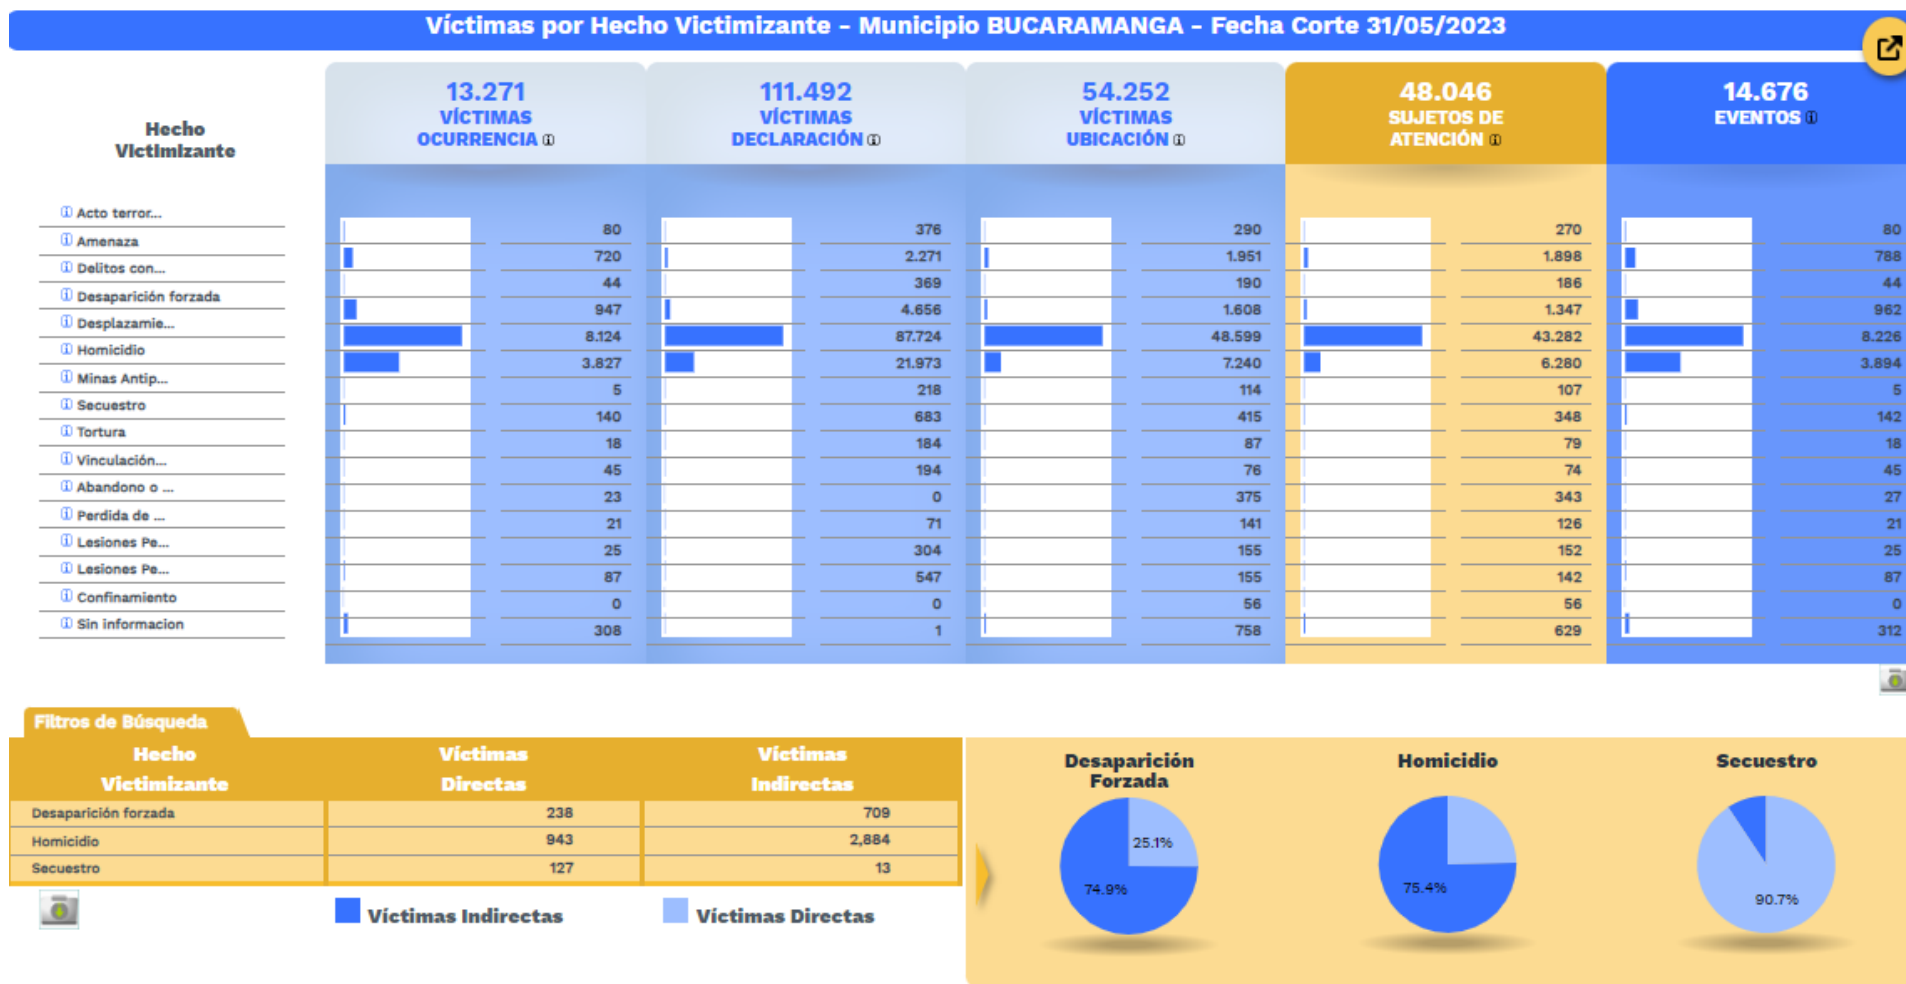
Víctimas por Hecho Victimizante - Municipio BUCARAMANGA - Fecha Corte 31/05/2023

| Hecho Victimizante | 13.271 VÍCTIMAS OCURRENCIA | 111.492 VÍCTIMAS DECLARACIÓN | 54.252 VÍCTIMAS UBICACIÓN | 48.046 SUJETOS DE ATENCIÓN | 14.676 EVENTOS |
|---|---|---|---|---|---|
| Acto terror... | 80 | 376 | 290 | 270 | 80 |
| Amenaza | 720 | 2.271 | 1.951 | 1.898 | 788 |
| Delitos con... | 44 | 369 | 190 | 186 | 44 |
| Desaparición forzada | 947 | 4.656 | 1.608 | 1.347 | 962 |
| Desplazamie... | 8.124 | 87.724 | 48.599 | 43.282 | 8.226 |
| Homicidio | 3.827 | 21.973 | 7.240 | 6.280 | 3.894 |
| Minas Antip... | 5 | 218 | 114 | 107 | 5 |
| Secuestro | 140 | 683 | 415 | 348 | 142 |
| Tortura | 18 | 184 | 87 | 79 | 18 |
| Vinculación... | 45 | 194 | 76 | 74 | 45 |
| Abandono o ... | 23 | 0 | 375 | 343 | 27 |
| Perdida de ... | 21 | 71 | 141 | 126 | 21 |
| Lesiones Pe... | 25 | 304 | 155 | 152 | 25 |
| Lesiones Pe... | 87 | 547 | 155 | 142 | 87 |
| Confinamiento | 0 | 0 | 56 | 56 | 0 |
| Sin informacion | 308 | 1 | 758 | 629 | 312 |

Filtros de Búsqueda

| Hecho Victimizante | Víctimas Directas | Víctimas Indirectas |
|---|---|---|
| Desaparición forzada | 238 | 709 |
| Homicidio | 943 | 2,884 |
| Secuestro | 127 | 13 |

Víctimas Indirectas Víctimas Directas

Desaparición Forzada
25.1%
74.9%

Homicidio
75.4%

Secuestro
90.7%